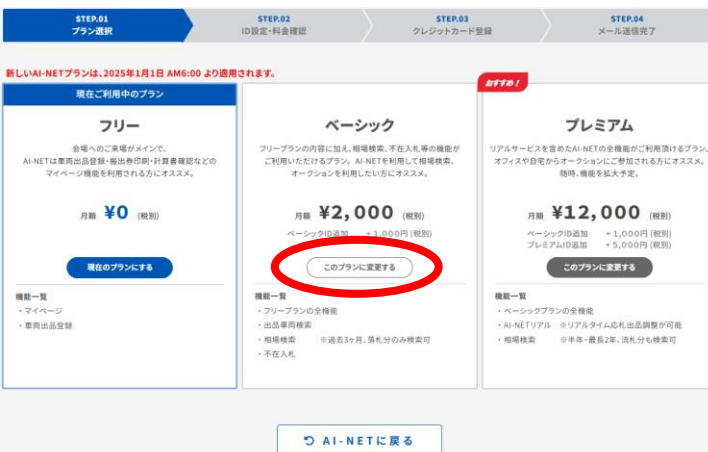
STEP.01
プラン選択

STEP.02
ID設定・料金確認

STEP.03
クレジットカード登録

STEP.04
メール送信完了

新しいAI-NETプランは、2025年1月1日 AM6:00 より適用されます。

現在ご利用中のプラン

フリー

会場へのご来場がメインで、AI-NETは車両出品登録・搬出券印刷・計算書確認などのマイページ機能を利用される方にオススメ。

月額 ¥0 (税別)

現在のプランにする

機能一覧
・マイページ
・車両出品登録

ベーシック

フリープランの内容に加え、相場検索、不在入札等の機能がご利用いただけるプラン。AI-NETを利用して相場検索、オークションを利用したい方にオススメ。

月額 ¥2,000 (税別)
ベーシックID追加 ＋1,000円 (税別)

このプランに変更する

機能一覧
・フリープランの全機能
・出品車両検索
・相場検索 ※過去3ヶ月、落札分のみ検索可
・不在入札

おすすめ！

プレミアム

リアルサービスを含めたAI-NETの全機能がご利用頂けるプラン。オフィスや自宅からオークションにご参加される方にオススメ。随時、機能を拡大予定。

月額 ¥12,000 (税別)
ベーシックID追加 ＋1,000円 (税別)
プレミアムID追加 ＋5,000円 (税別)

このプランに変更する

機能一覧
・ベーシックプランの全機能
・AI-NETリアル ※リアルタイム応札出品調整が可能
・相場検索 ※半年～最長2年、流札分も検索可

AI-NETに戻る